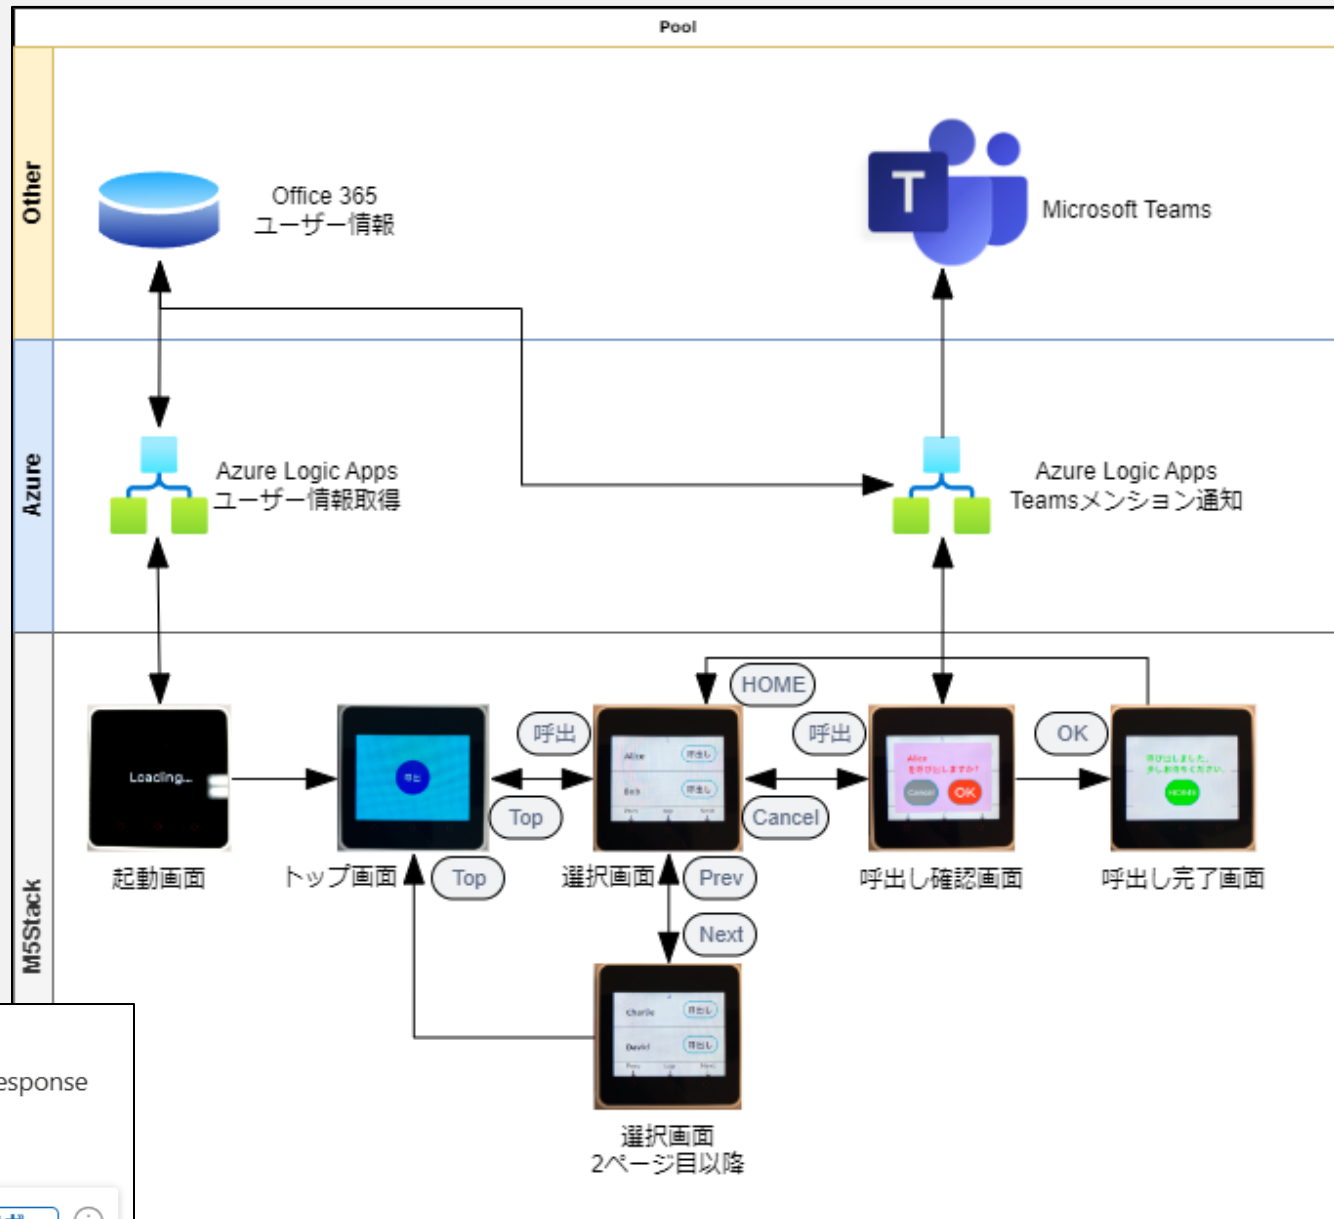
Pool

Other

Office 365
ユーザー情報

Microsoft Teams

Azure

Azure Logic Apps
ユーザー情報取得

Azure Logic Apps
Teamsメンション通知

M5Stack

HOME

呼出

呼出

OK

Loading...

Top

Cancel

起動画面

トップ画面

Top

選択画面

Prev

呼出し確認画面

呼出し完了画面

Next

選択画面
2ページ目以降

esponse